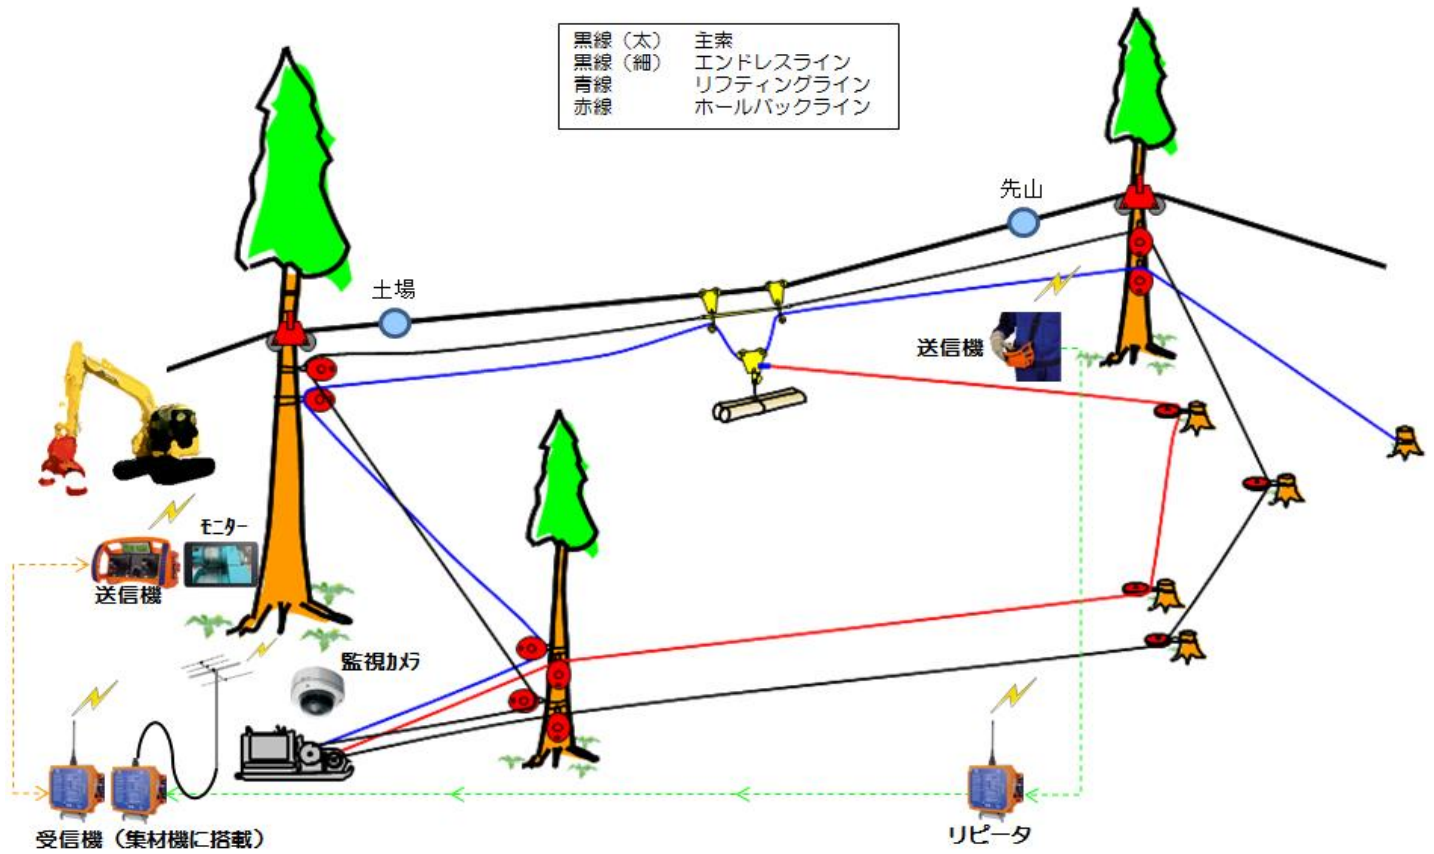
| | |
|---|---|
| 黒線（太） | 主索 |
| 黒線（細） | エンドレスライン |
| 青線 | リフティングライン |
| 赤線 | ホールバックライン |

先山

土場

送信機

モニター

送信機

監視カメラ

受信機（集材機に搭載）

リピータ